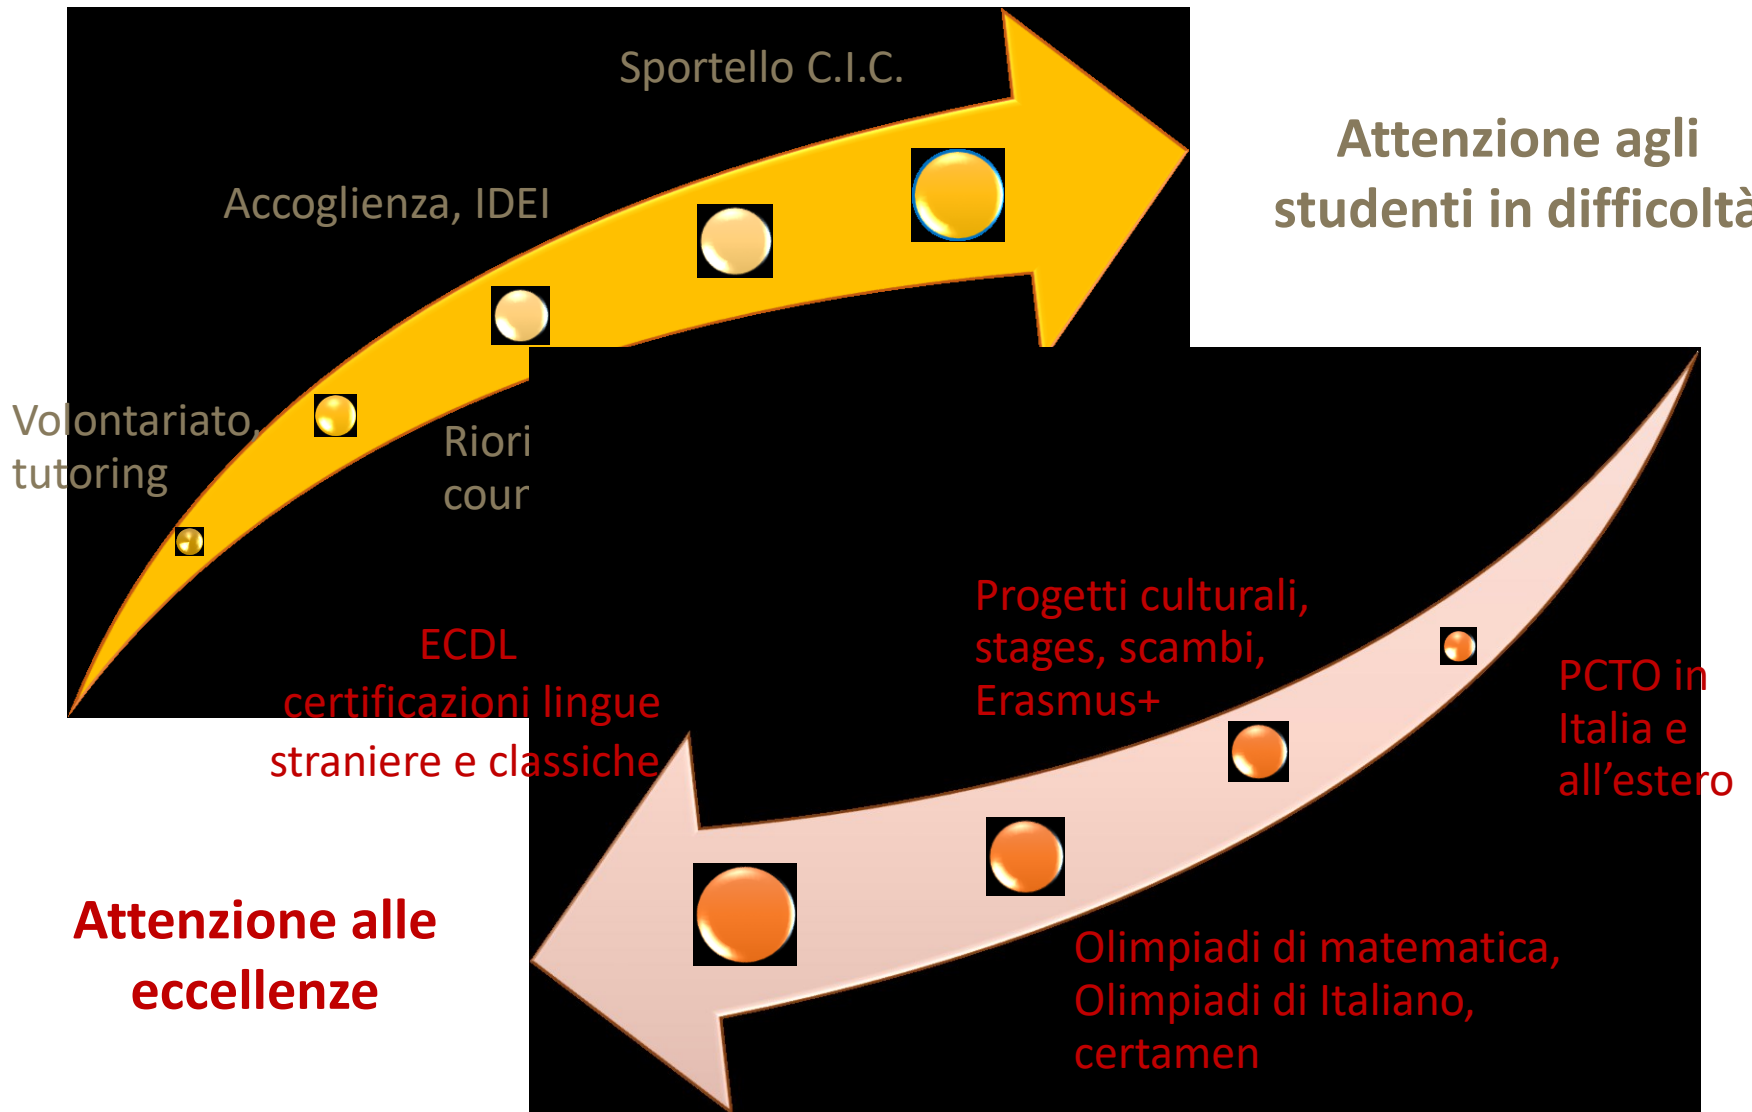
Sportello C.I.C.

Accoglienza, IDEI

Volontariato, tutoring

Riori cour

Attenzione agli studenti in difficoltà

ECDL certificazioni lingue straniere e classiche

Progetti culturali, stages, scambi, Erasmus+

PCTO in Italia e all’estero

Attenzione alle eccellenze

Olimpiadi di matematica, Olimpiadi di Italiano, certamen